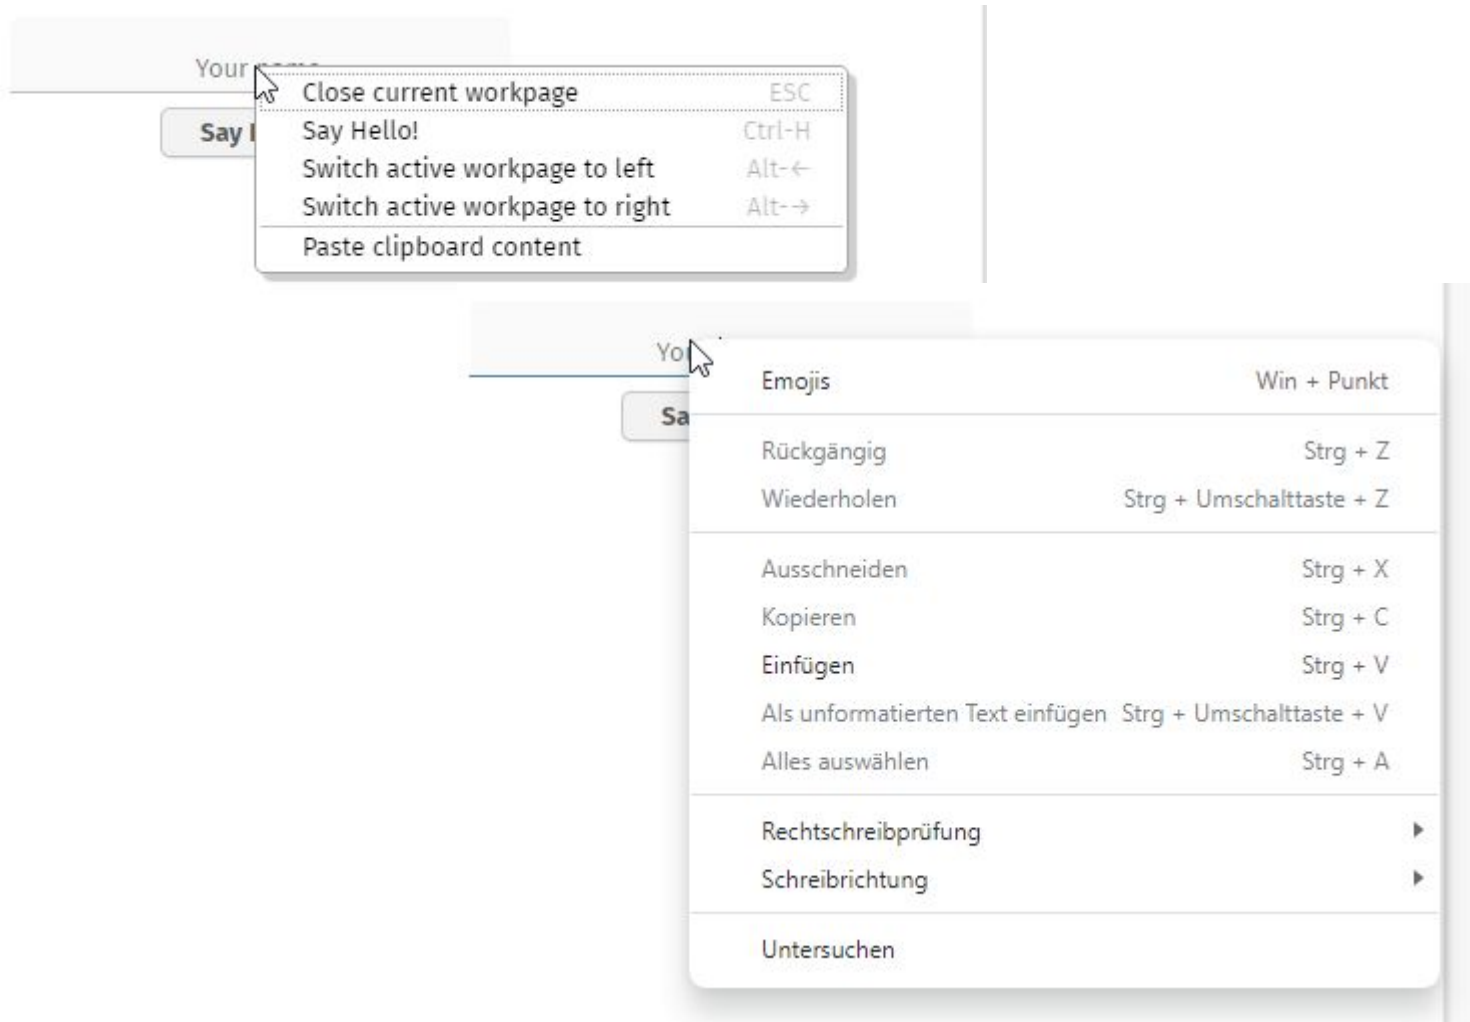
Your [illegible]
Say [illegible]

Close current workpage ESC
Say Hello! Ctrl-H
Switch active workpage to left Alt-←
Switch active workpage to right Alt-→
Paste clipboard content

Yo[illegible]
Sa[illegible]

Emojis Win + Punkt

Rückgängig Strg + Z
Wiederholen Strg + Umschalttaste + Z

Ausschneiden Strg + X
Kopieren Strg + C
Einfügen Strg + V
Als unformatierten Text einfügen Strg + Umschalttaste + V
Alles auswählen Strg + A

Rechtschreibprüfung
Schreibrichtung

Untersuchen